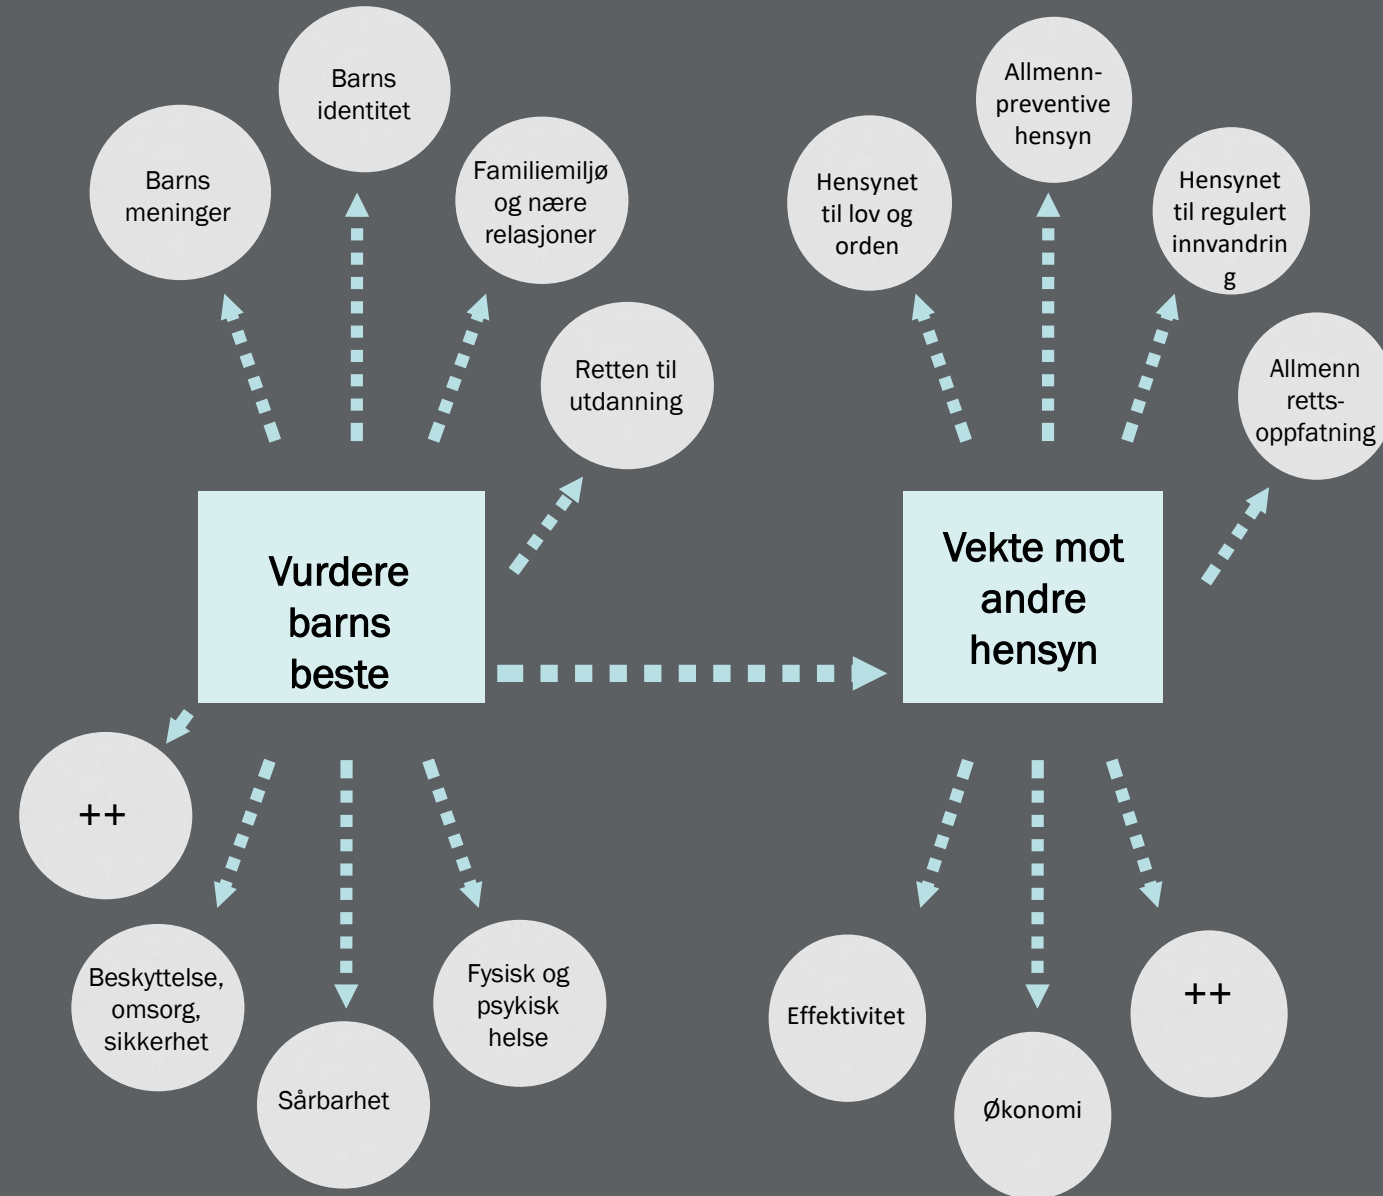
Barns identitet

Barns meninger

Familiemiljø og nære relasjoner

Retten til utdanning

Vurdere barns beste

++

Beskyttelse, omsorg, sikkerhet

Sårbarhet

Fysisk og psykisk helse

Allmenn-preventive hensyn

Hensynet til lov og orden

Hensynet til regulert innvandrin g

Allmenn retts-oppfatning

Vekte mot andre hensyn

Effektivitet

Økonomi

++